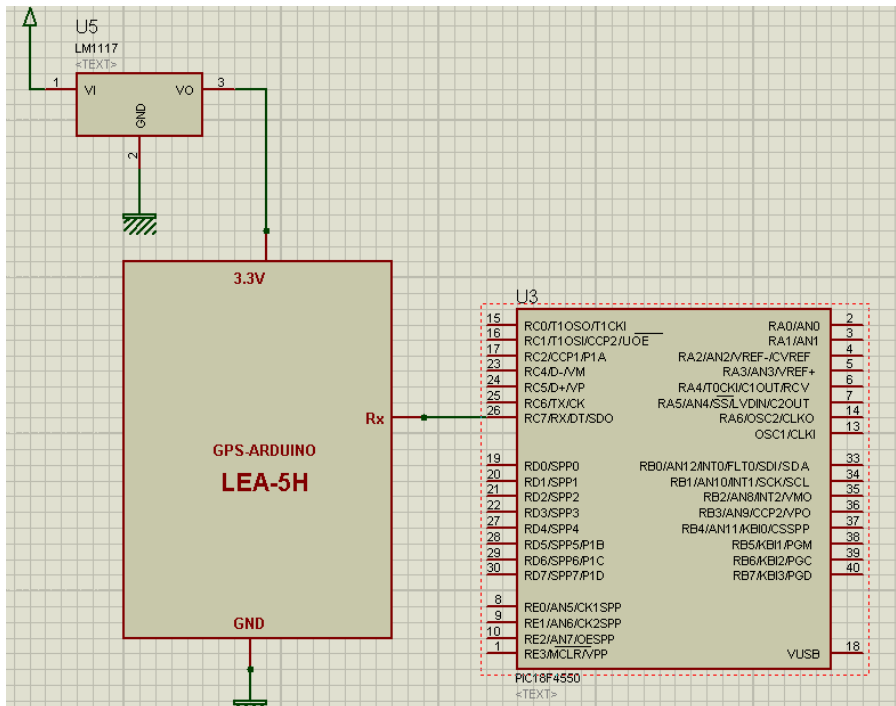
U5
LM1117
<TEXT>
1
VI
VO
3
GND
2

3.3V
GPS-ARDUINO
LEA-5H
Rx
GND

U3
15 RC0/T1OSO/T1CKI
16 RC1/T1OSI/CCP2/$\overline{UOE}$
17 RC2/CCP1/P1A
23 RC4/D-/VM
24 RC5/D+/VP
25 RC6/TX/CK
26 RC7/RX/DT/SDO
19 RD0/SPP0
20 RD1/SPP1
21 RD2/SPP2
22 RD3/SPP3
27 RD4/SPP4
28 RD5/SPP5/P1B
29 RD6/SPP6/P1C
30 RD7/SPP7/P1D
8 RE0/AN5/CK1SPP
9 RE1/AN6/CK2SPP
10 RE2/AN7/OESPP
1 RE3/MCLR/VPP
RA0/AN0 2
RA1/AN1 3
RA2/AN2/VREF-/CVREF 4
RA3/AN3/VREF+ 5
RA4/T0CKI/C1OUT/RCV 6
RA5/AN4/$\overline{SS}$/LVDIN/C2OUT 7
RA6/OSC2/CLKO 14
OSC1/CLKI 13
RB0/AN12/INT0/FLT0/SDI/SDA 33
RB1/AN10/INT1/SCK/SCL 34
RB2/AN8/INT2/VMO 35
RB3/AN9/CCP2/VPO 36
RB4/AN11/KBI0/CSSPP 37
RB5/KBI1/PGM 38
RB6/KBI2/PGC 39
RB7/KBI3/PGD 40
VUSB 18
PIC18F4550
<TEXT>